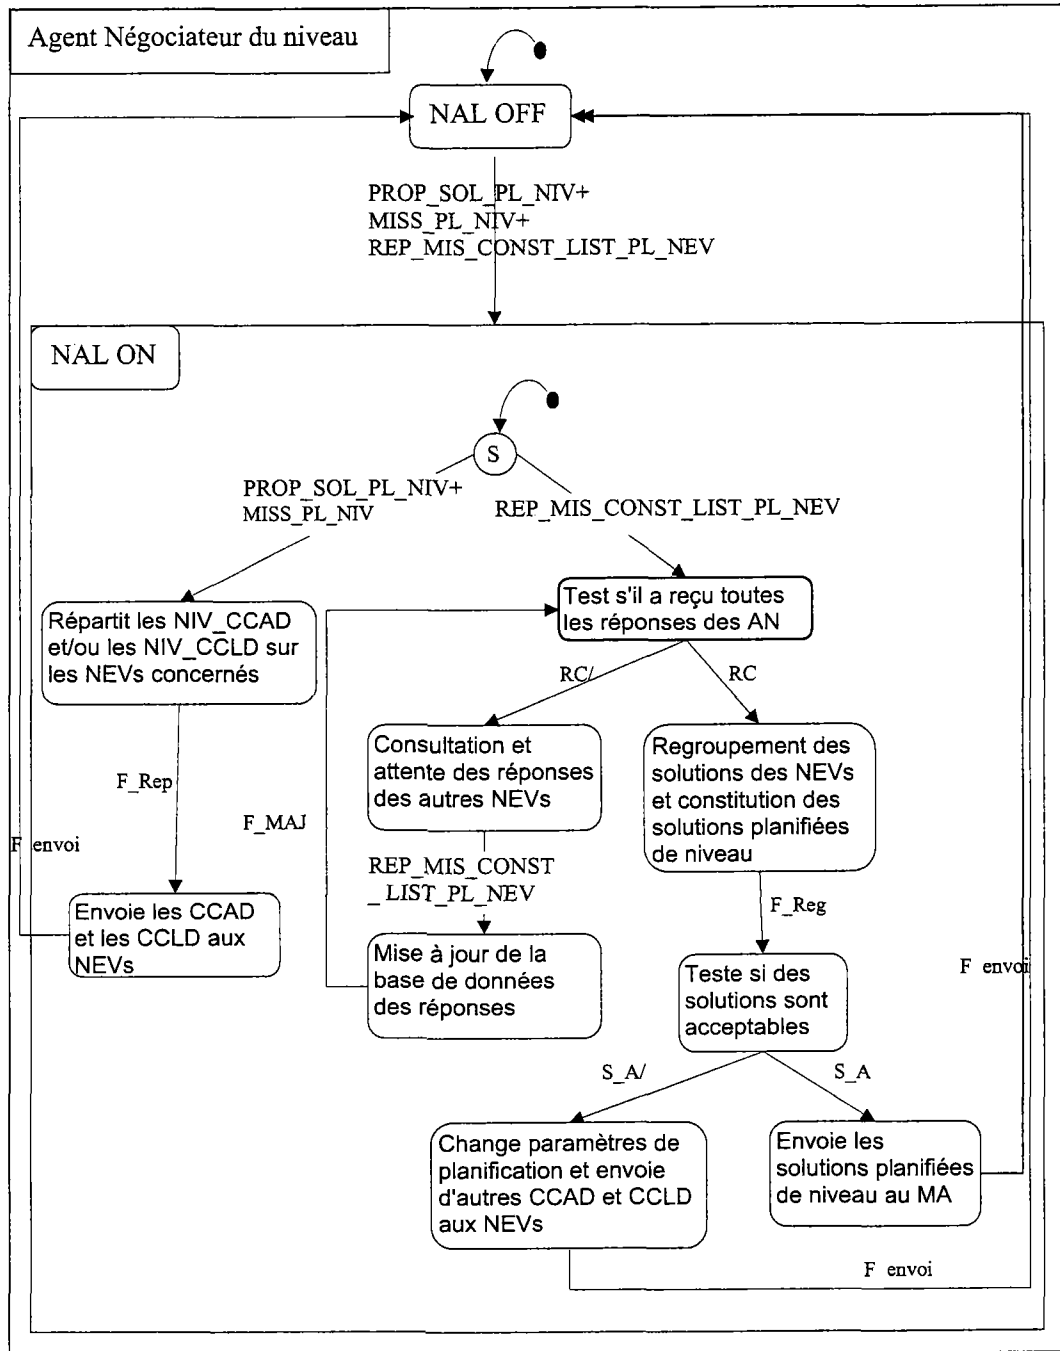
Agent Négociateur du niveau

NAL OFF

PROP_SOL_PL_NIV+
MISS_PL_NIV+
REP_MIS_CONST_LIST_PL_NEV

NAL ON

S

PROP_SOL_PL_NIV+
MISS_PL_NIV

REP_MIS_CONST_LIST_PL_NEV

Répartit les NIV_CCAD et/ou les NIV_CCLD sur les NEVs concernés

Test s'il a reçu toutes les réponses des AN

RC/

RC

Consultation et attente des réponses des autres NEVs

Regroupement des solutions des NEVs et constitution des solutions planifiées de niveau

F_Rep

F_MAJ

F envoi

REP_MIS_CONST_LIST_PL_NEV

F_Reg

Envoie les CCAD et les CCLD aux NEVs

Mise à jour de la base de données des réponses

Teste si des solutions sont acceptables

F envoi

S_A/

S_A

Change paramètres de planification et envoie d'autres CCAD et CCLD aux NEVs

Envoie les solutions planifiées de niveau au MA

F envoi